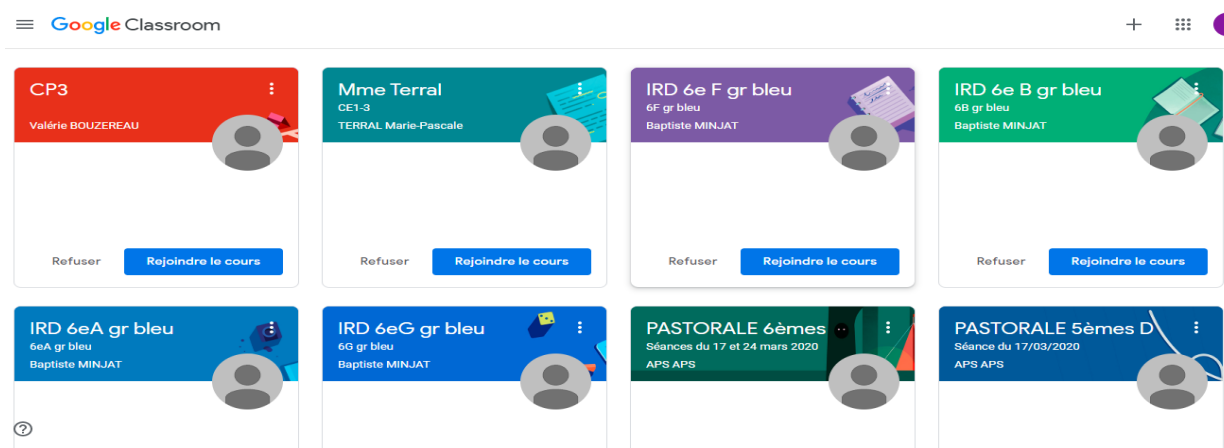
Google Classroom

CP3
Valérie BOUZEREAU
Refuser
Rejoindre le cours

Mme Terral
CE1-3
TERRAL Marie-Pascale
Refuser
Rejoindre le cours

IRD 6e F gr bleu
6F gr bleu
Baptiste MINJAT
Refuser
Rejoindre le cours

IRD 6e B gr bleu
6B gr bleu
Baptiste MINJAT
Refuser
Rejoindre le cours

IRD 6eA gr bleu
6eA gr bleu
Baptiste MINJAT

IRD 6eG gr bleu
6G gr bleu
Baptiste MINJAT

PASTORALE 6èmes
Séances du 17 et 24 mars 2020
APS APS

PASTORALE 5èmes D
Séance du 17/03/2020
APS APS